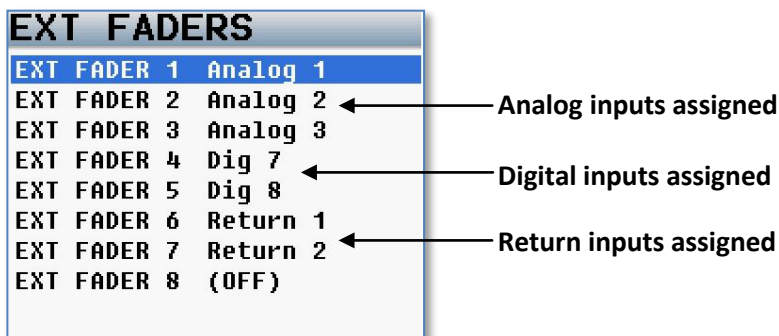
EXT FADERS

EXT FADER 1 Analog 1
EXT FADER 2 Analog 2
EXT FADER 3 Analog 3
EXT FADER 4 Dig 7
EXT FADER 5 Dig 8
EXT FADER 6 Return 1
EXT FADER 7 Return 2
EXT FADER 8 (OFF)

Analog inputs assigned

Digital inputs assigned

Return inputs assigned